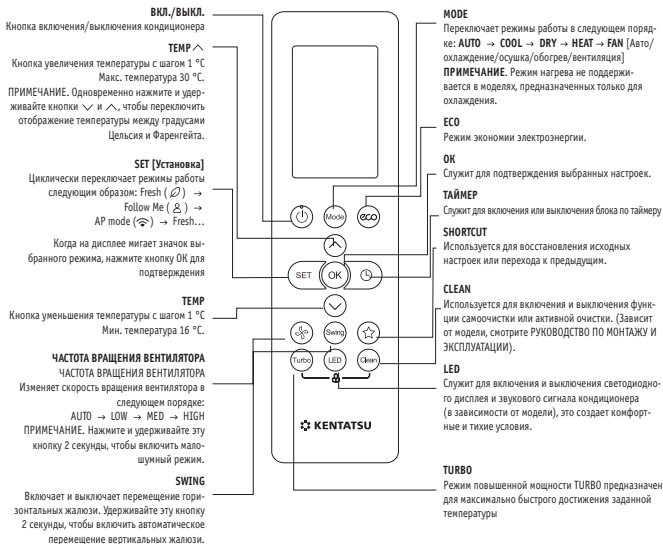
**ВКЛ./ВЫКЛ.**
Кнопка включения/выключения кондиционера

**TEMP** $\wedge$
Кнопка увеличения температуры с шагом 1 °C
Макс. температура 30 °C.
ПРИМЕЧАНИЕ. Одновременно нажмите и удерживайте кнопки $\vee$ и $\wedge$, чтобы переключить отображение температуры между градусами Цельсия и Фаренгейта.

**SET [Установка]**
Циклически переключает режимы работы следующим образом: Fresh ( ) → Follow Me ( ) → AP mode ( ) → Fresh...

Когда на дисплее мигает значок выбранного режима, нажмите кнопку OK для подтверждения

**TEMP**
Кнопка уменьшения температуры с шагом 1 °C
Мин. температура 16 °C.

**ЧАСТОТА ВРАЩЕНИЯ ВЕНТИЛЯТОРА**
ЧАСТОТА ВРАЩЕНИЯ ВЕНТИЛЯТОРА
Изменяет скорость вращения вентилятора в следующем порядке:
AUTO → LOW → MED → HIGH
ПРИМЕЧАНИЕ. Нажмите и удерживайте эту кнопку 2 секунды, чтобы включить малошумный режим.

**SWING**
Включает и выключает перемещение горизонтальных жалюзи. Удерживайте эту кнопку 2 секунды, чтобы включить автоматическое перемещение вертикальных жалюзи.

Mode
SET
OK
Swing
Turbo
LED
Clean
KENTATSU

**MODE**
Переключает режимы работы в следующем порядке: **AUTO** → **COOL** → **DRY** → **HEAT** → **FAN** [Авто/охлаждение/осушка/обогрев/вентиляция]
**ПРИМЕЧАНИЕ.** Режим нагрева не поддерживается в моделях, предназначенных только для охлаждения.

**ECO**
Режим экономии электроэнергии.

**OK**
Служит для подтверждения выбранных настроек.

**ТАЙМЕР**
Служит для включения или выключения блока по таймеру

**SHORTCUT**
Используется для восстановления исходных настроек или перехода к предыдущим.

**CLEAN**
Используется для включения и выключения функции самоочистки или активной очистки. (Зависит от модели, смотрите РУКОВОДСТВО ПО МОНТАЖУ И ЭКСПЛУАТАЦИИ).

**LED**
Служит для включения и выключения светодиодного дисплея и звукового сигнала кондиционера (в зависимости от модели), это создает комфортные и тихие условия.

**TURBO**
Режим повышенной мощности TURBO предназначен для максимально быстрого достижения заданной температуры